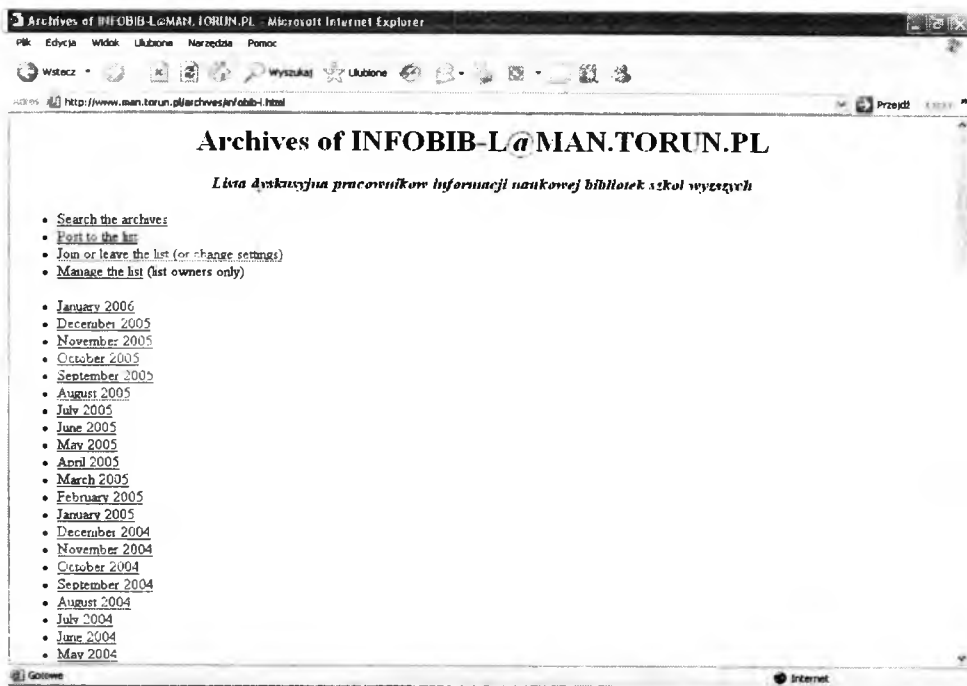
Archives of INFOBIB-L@MAN.TORUN.PL - Microsoft Internet Explorer

Plik Edycja Widok Ulubione Narzędzia Pomoc

Wstecz Wyszukaj Ulubione

Adres http://www.man.torun.pl/archives/infobib-l.html

Przejdź

Archives of INFOBIB-L@MAN.TORUN.PL

Lista dyskusyjna pracowników informacji naukowej bibliotek szkół wyższych

- Search the archives
- Post to the list
- Join or leave the list (or change settings)
- Manage the list (list owners only)

- January 2006
- December 2005
- November 2005
- October 2005
- September 2005
- August 2005
- July 2005
- June 2005
- May 2005
- April 2005
- March 2005
- February 2005
- January 2005
- December 2004
- November 2004
- October 2004
- September 2004
- August 2004
- July 2004
- June 2004
- May 2004

Gotowe

Internet